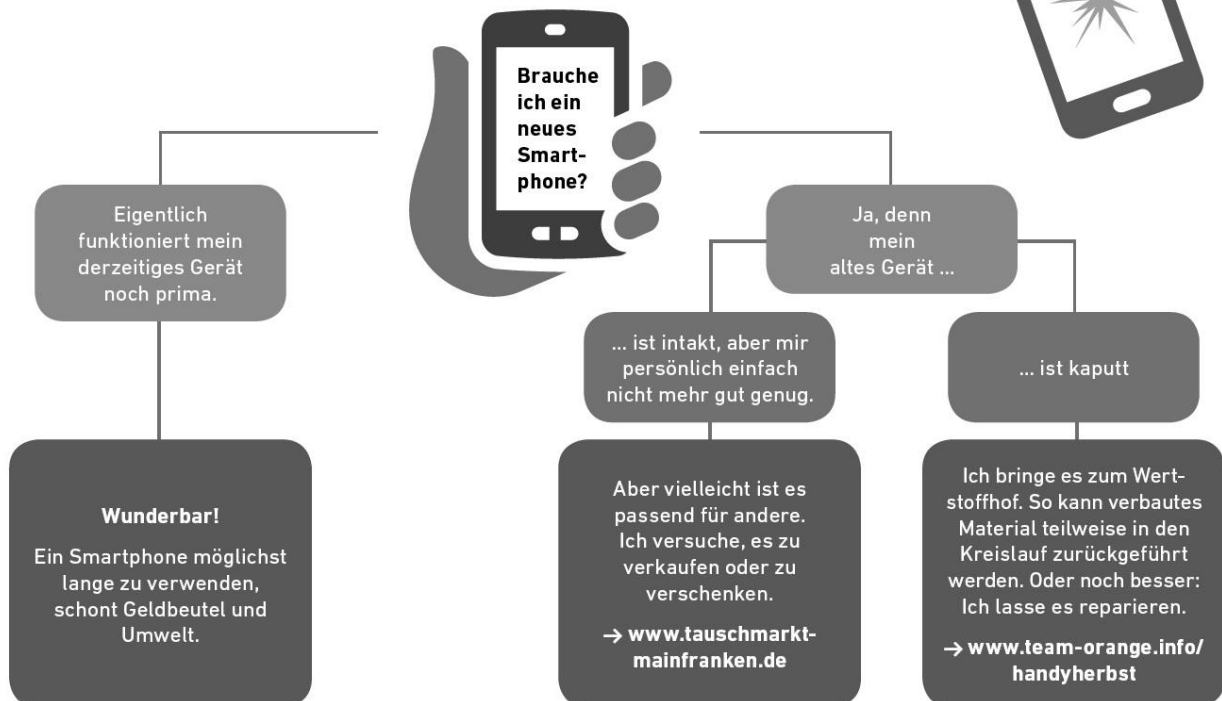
Brauche ich ein neues Smartphone?

Eigentlich funktioniert mein derzeitiges Gerät noch prima.

Wunderbar!

Ein Smartphone möglichst lange zu verwenden, schont Geldbeutel und Umwelt.

Ja, denn mein altes Gerät ...

... ist intakt, aber mir persönlich einfach nicht mehr gut genug.

Aber vielleicht ist es passend für andere. Ich versuche, es zu verkaufen oder zu verschenken.

→ www.tauschmarkt-mainfranken.de

... ist kaputt

Ich bringe es zum Wertstoffhof. So kann verbautes Material teilweise in den Kreislauf zurückgeführt werden. Oder noch besser: Ich lasse es reparieren.

→ www.team-orange.info/handyherbst